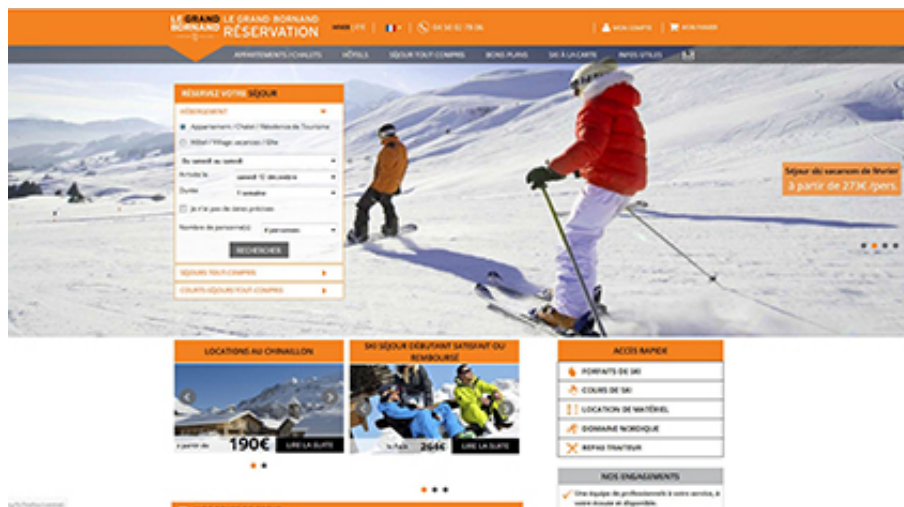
LE GRAND BORNAND LE GRAND BORNAND RÉSERVATION

04 50 02 78 06

MON COMPTE MON PANIER

APPARTEMENTS/CHALETS HÔTELS SÉJOUR TOUT COMPRIS BONS PLANS SKI À LA CARTE INFOS UTILES

RÉSERVEZ VOTRE SÉJOUR

HÉBERGEMENT

Appartement / Chalet / Résidence de Tourisme

Hôtel / Village vacances / Gîte

Du samedi au samedi

Arrivée le samedi 12 décembre

Durée 1 semaine

Je n'ai pas de dates précises

Nombre de personne(s) 4 personnes

RECHERCHER

SÉJOURS TOUT COMPRIS

COURTS SÉJOURS TOUT COMPRIS

Séjour ski vacances de février
à partir de 273€ /pers.

LOCATIONS AU CHINAILLON

à partir de 190€ LIRE LA SUITE

SKI SÉJOUR DÉBUTANT SATISFAIT OU REMBOURSÉ

à partir 264€ LIRE LA SUITE

ACCÈS RAPIDE

FORFAITS DE SKI

COURS DE SKI

LOCATION DE MATÉRIEL

DOMAINE NORDIQUE

REPAS TRAITEUR

NOS ENGAGEMENTS

Une équipe de professionnels à votre service, à votre écoute et disponible.